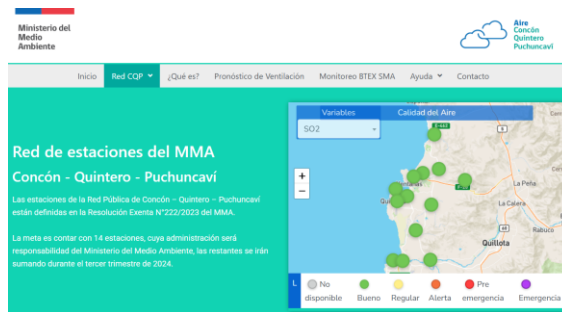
Ministerio del Medio Ambiente

Aire Concón Quintero Puchuncaví

Inicio Red CQP ¿Qué es? Pronóstico de Ventilación Monitoreo BTEX SMA Ayuda Contacto

Red de estaciones del MMA

Concón - Quintero - Puchuncaví

Las estaciones de la Red Pública de Concón – Quintero – Puchuncaví están definidas en la Resolución Exenta N°222/2023 del MMA.

La meta es contar con 14 estaciones, cuya administración será responsabilidad del Ministerio del Medio Ambiente, las restantes se irán sumando durante el tercer trimestre de 2024.

Variables Calidad del Aire

SO2

+
−

La Calera
Quillota
Quintero

No disponible Bueno Regular Alerta Pre emergencia Emergencia